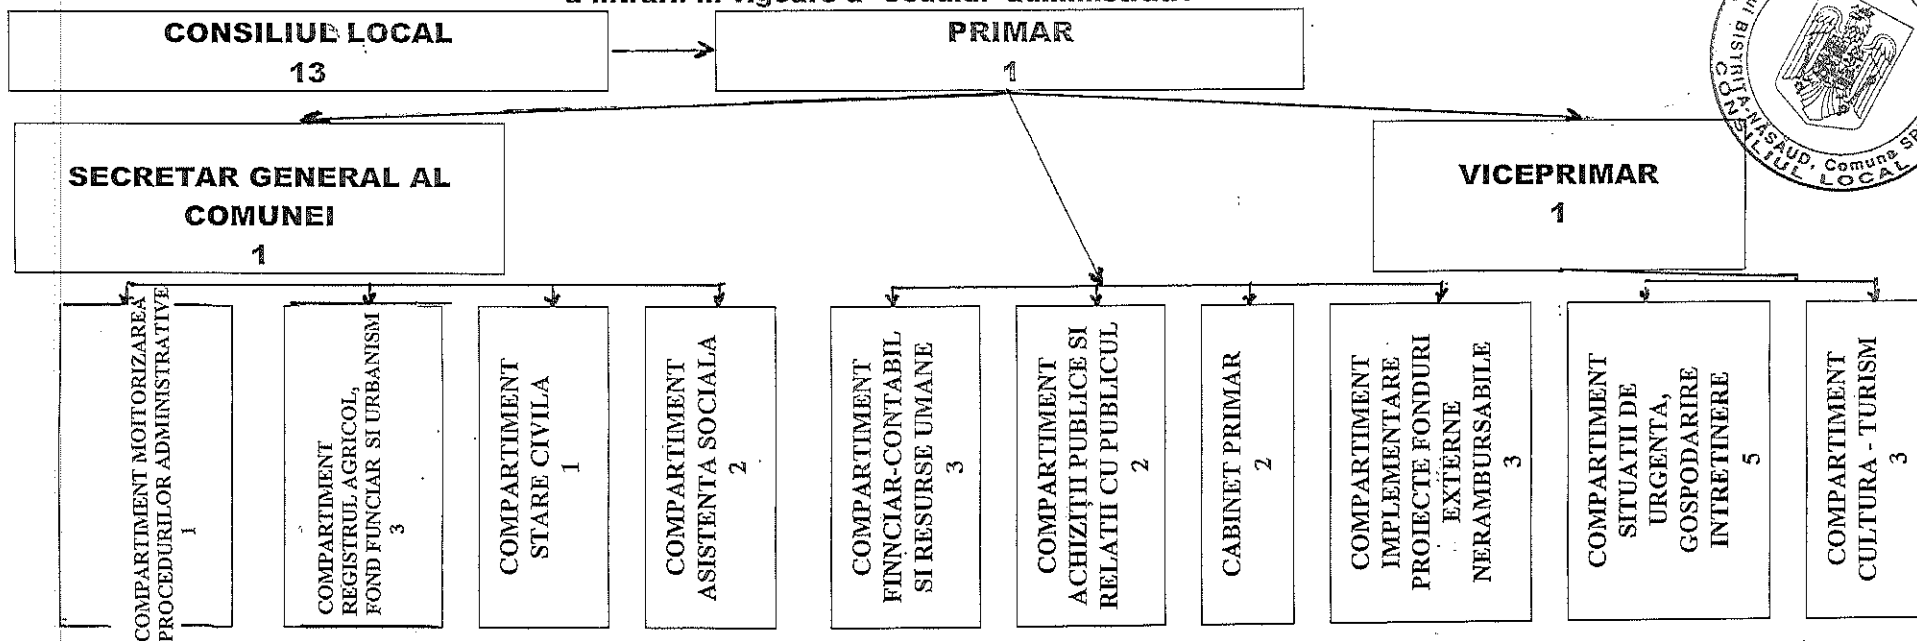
a intrarii in vigoare a Codului administrativ

CONSILIUL LOCAL
13

PRIMAR
1

SECRETAR GENERAL AL COMUNEI
1

VICEPRIMAR
1

COMPARTIMENT MOITORIZAREA PROCEDURILOR ADMINISTRATIVE
1

COMPARTIMENT REGISTRUL AGRICOL, FOND FUNCIAR SI URBANISM
3

COMPARTIMENT STARE CIVILA
1

COMPARTIMENT ASISTENTA SOCIALA
2

COMPARTIMENT FINANCIAR-CONTABIL SI RESURSE UMANE
3

COMPARTIMENT ACHIZITII PUBLICE SI RELATII CU PUBLICUL
2

CABINET PRIMAR
2

COMPARTIMENT IMPLEMENTARE PROIECTE FONDURI EXTERNE NERAMBURSABILE
3

COMPARTIMENT SITUATII DE URGENTA, GOSPODARIRE INTRETINERE
5

COMPARTIMENT CULTURA - TURISM
3

BISTRITA-NASAUD, Comuna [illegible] CONSILIUL LOCAL